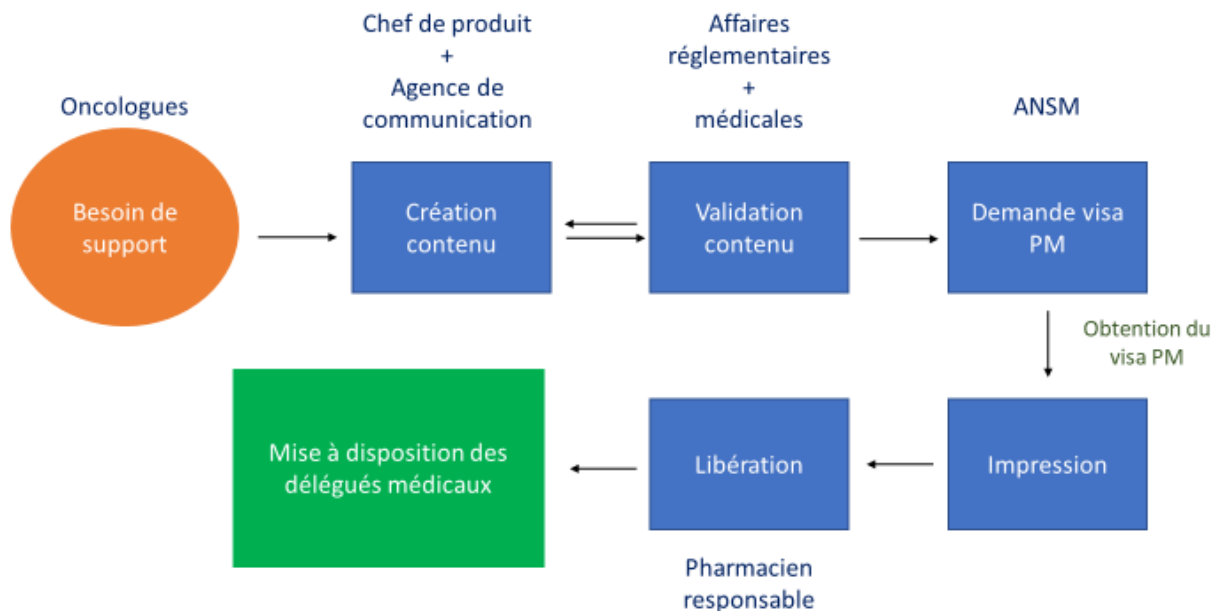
Chef de produit
+
Agence de communication

Affaires réglementaires
+
médicales

Oncologues

ANSM

Besoin de support

Création contenu

Validation contenu

Demande visa PM

Obtention du visa PM

Mise à disposition des délégués médicaux

Libération

Impression

Pharmacien responsable